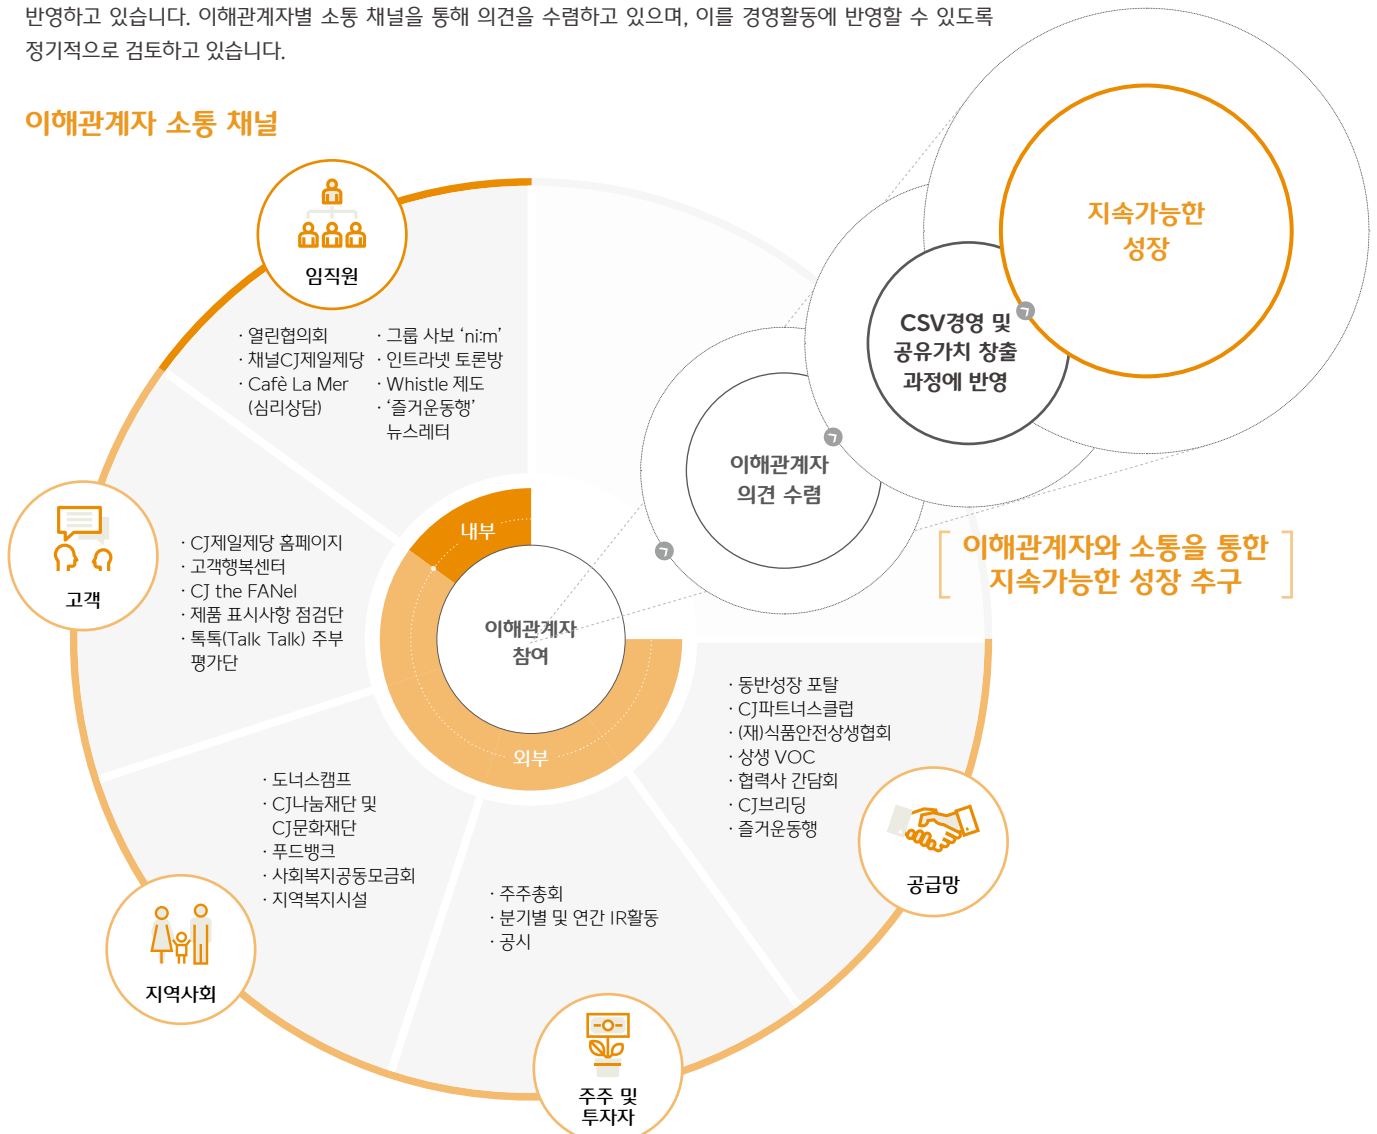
반영하고 있습니다. 이해관계자별 소통 채널을 통해 의견을 수렴하고 있으며, 이를 경영활동에 반영할 수 있도록 정기적으로 검토하고 있습니다.

이해관계자 소통 채널

임직원

· 열린협의회
· 채널CJ제일제당
· Cafè La Mer (심리상담)

· 그룹 사보 'ni:m'
· 인트라넷 토론방
· Whistle 제도
· '즐거운동행' 뉴스레터

고객

· CJ제일제당 홈페이지
· 고객행복센터
· CJ the FANel
· 제품 표시사항 점검단
· 톡톡(Talk Talk) 주부 평가단

내부

이해관계자 참여

외부

· 동반성장 포탈
· CJ파트너스클럽
· (재)식품안전상생협회
· 상생 VOC
· 협력사 간담회
· CJ브리딩
· 즐거운동행

공급망

· 도너스캠프
· CJ나눔재단 및 CJ문화재단
· 푸드뱅크
· 사회복지공동모금회
· 지역복지시설

지역사회

· 주주총회
· 분기별 및 연간 IR활동
· 공시

주주 및 투자자

지속가능한 성장

CSV경영 및 공유가치 창출 과정에 반영

이해관계자 의견 수렴

이해관계자와 소통을 통한 지속가능한 성장 추구